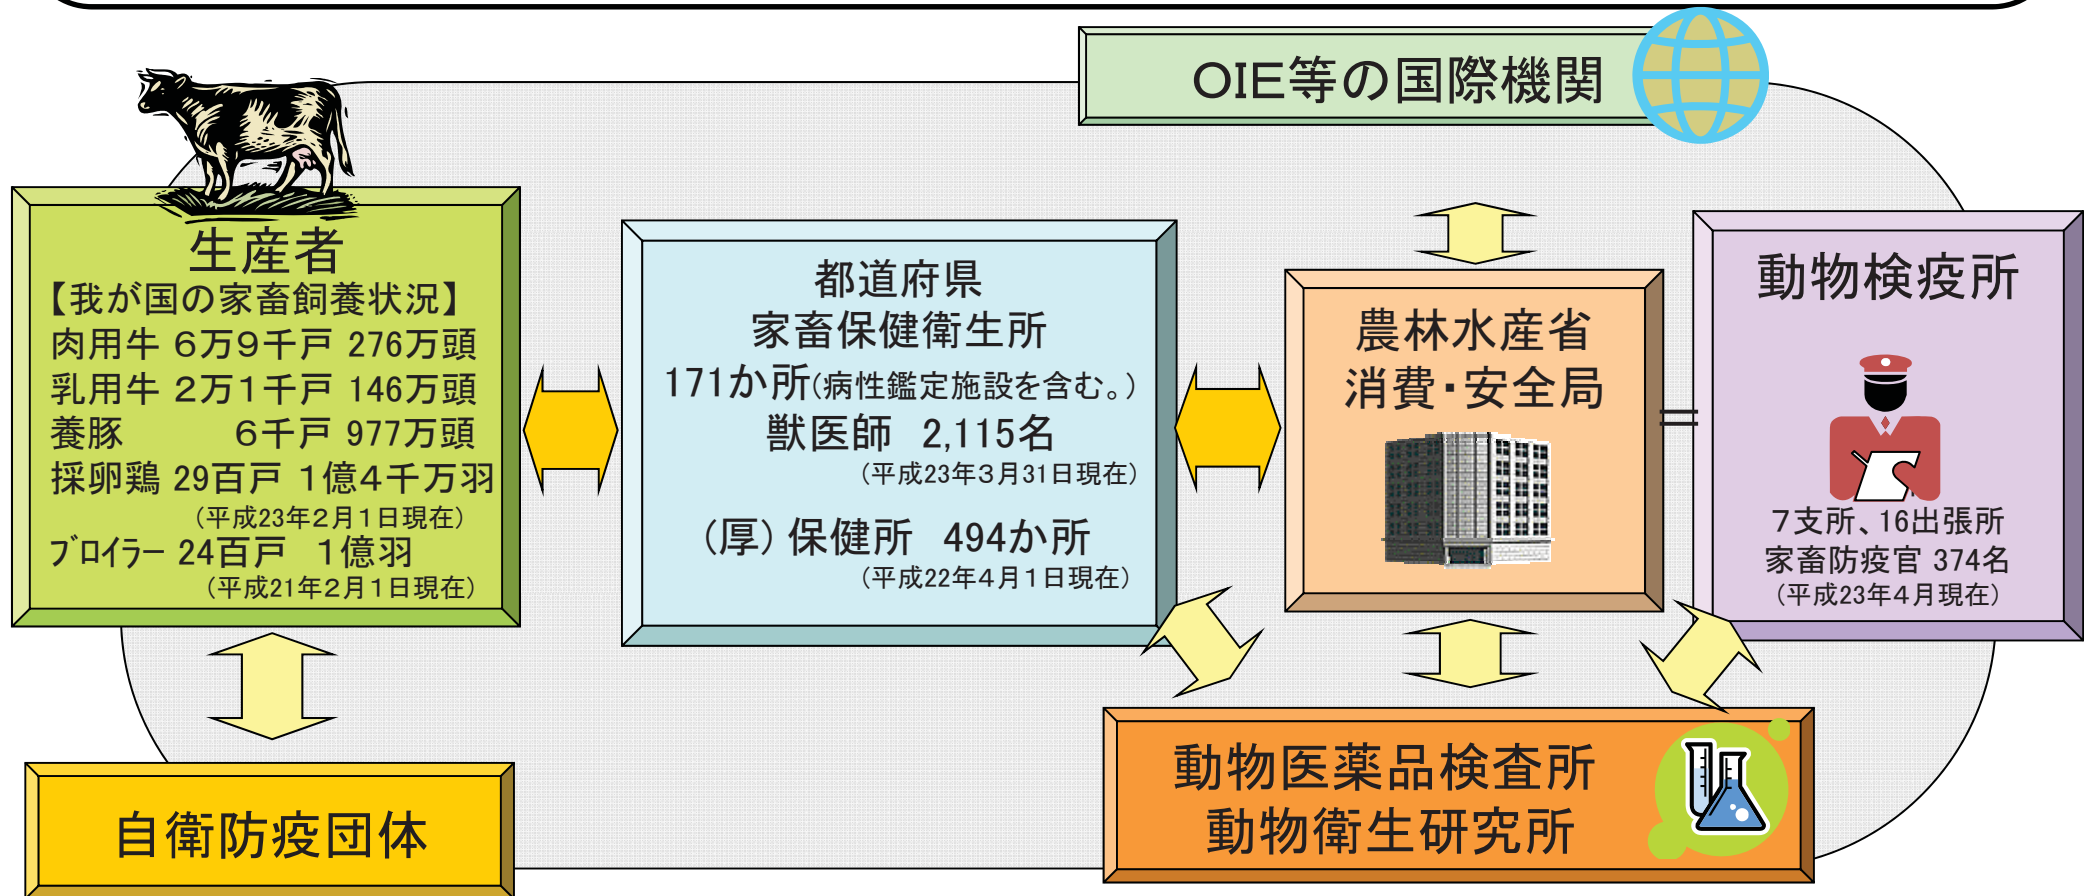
OIE等の国際機関

生産者
【我が国の家畜飼養状況】
肉用牛 6万9千戸 276万頭
乳用牛 2万1千戸 146万頭
養豚 6千戸 977万頭
採卵鶏 29百戸 1億4千万羽
（平成23年2月1日現在）
ブロイラー 24百戸 1億羽
（平成21年2月1日現在）

都道府県
家畜保健衛生所
171か所(病性鑑定施設を含む。)
獣医師 2,115名
（平成23年3月31日現在）
（厚）保健所 494か所
（平成22年4月1日現在）

農林水産省
消費・安全局

＝

動物検疫所
7支所、16出張所
家畜防疫官 374名
（平成23年4月現在）

自衛防疫団体

動物医薬品検査所
動物衛生研究所